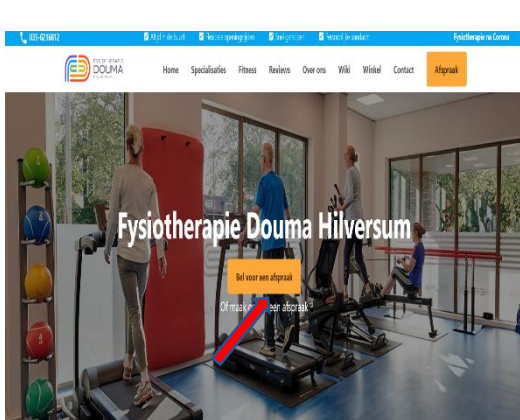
035-6216812 Altijd in de buurt Flexibele openingstijden Snel geholpen Persoonlijk contact Fysiotherapie na Corona

DOUMA

Home Specialisaties Fitness Reviews Over ons Wiki Winkel Contact Afspraak

Fysiotherapie Douma Hilversum

Bel voor een afspraak

Of maak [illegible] een afspraak